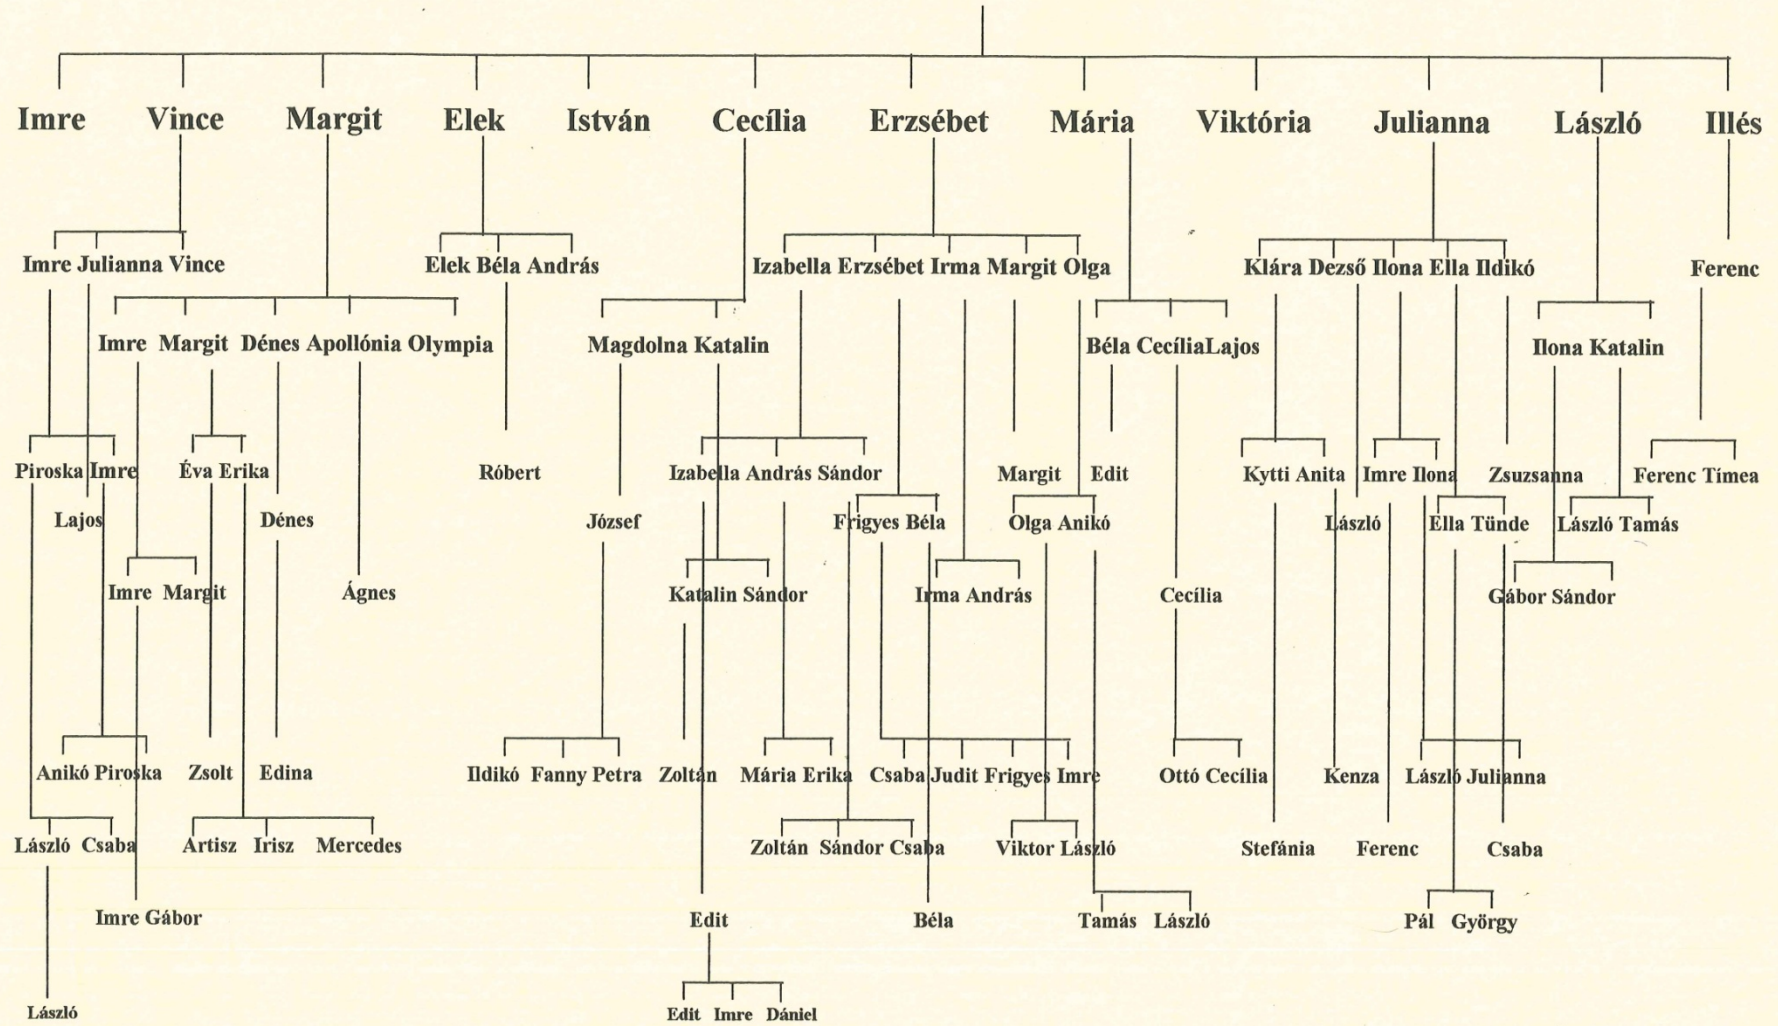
Imre Vince Margit Elek István Cecília Erzsébet Mária Viktória Julianna László Illés

Imre Julianna Vince
Elek Béla András
Izabella Erzsébet Irma Margit Olga
Klára Dezső Ilona Ella Ildikó
Ferenc

Imre Margit Dénes Apollónia Olympia
Magdolna Katalin
Béla CecíliaLajos
Ilona Katalin

Piroska Imre
Éva Erika
Róbert
Izabella András Sándor
Margit Edit
Kytti Anita
Imre Ilona
Zsuzsanna
Ferenc Tímea

Lajos
Dénes
József
Frigyes Béla
Olga Anikó
László
Ella Tünde
László Tamás

Imre Margit
Ágnes
Katalin Sándor
Irma András
Cecília
Gábor Sándor

Anikó Piroska
Zsolt
Edina
Ildikó Fanny Petra
Zoltán
Mária Erika
Csaba Judit Frigyes Imre
Ottó Cecília
Kenza
László Julianna

László Csaba
Artisz Irisz Mercedes
Zoltán Sándor Csaba
Viktor László
Stefánia
Ferenc
Csaba

Imre Gábor
Edit
Béla
Tamás László
Pál György

László
Edit Imre Dániel